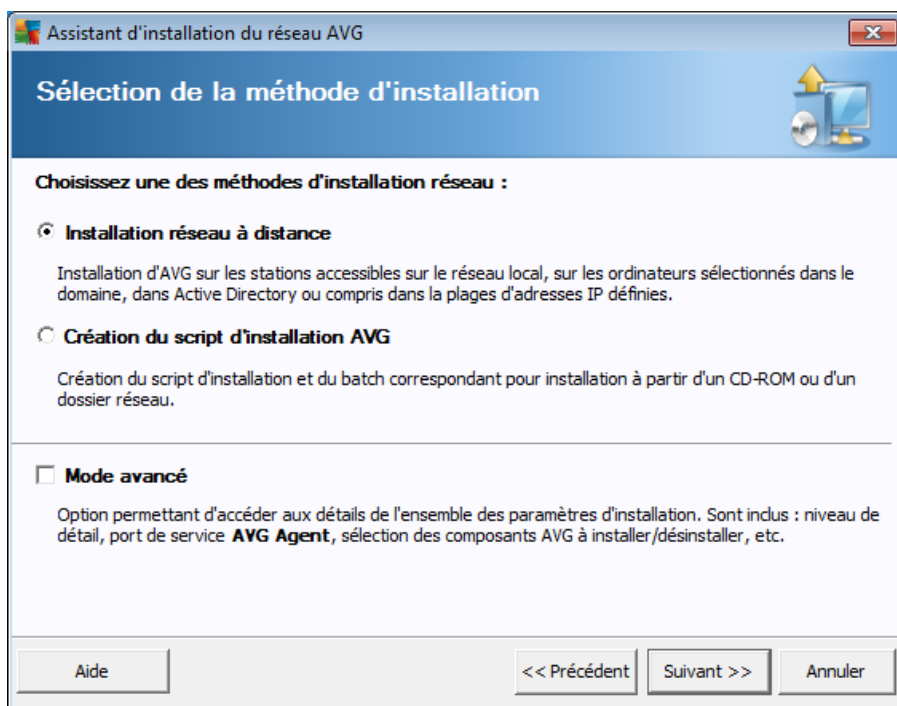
Assistant d'installation du réseau AVG

Sélection de la méthode d'installation

Choisissez une des méthodes d'installation réseau :

Installation réseau à distance

Installation d'AVG sur les stations accessibles sur le réseau local, sur les ordinateurs sélectionnés dans le domaine, dans Active Directory ou compris dans la plages d'adresses IP définies.

Création du script d'installation AVG

Création du script d'installation et du batch correspondant pour installation à partir d'un CD-ROM ou d'un dossier réseau.

Mode avancé

Option permettant d'accéder aux détails de l'ensemble des paramètres d'installation. Sont inclus : niveau de détail, port de service AVG Agent, sélection des composants AVG à installer/désinstaller, etc.

Aide

<< Précédent

Suivant >>

Annuler